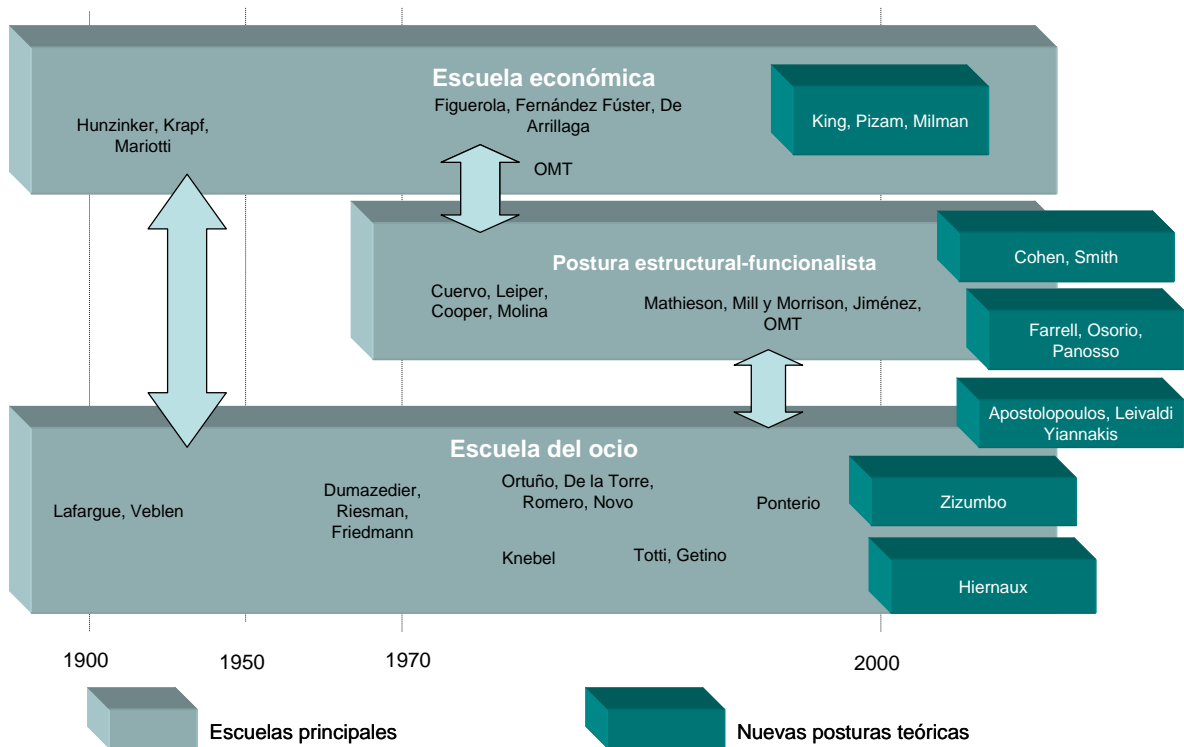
Escuela económica

Hunzinker, Krapf, Mariotti

Figuerola, Fernández Fúster, De Arrillaga

OMT

King, Pizam, Milman

Postura estructural-funcionalista

Cohen, Smith

Cuervo, Leiper, Cooper, Molina

Mathieson, Mill y Morrison, Jiménez, OMT

Farrell, Osorio, Panosso

Apostolopoulos, Leivaldi Yiannakis

Escuela del ocio

Lafargue, Veblen

Dumazedier, Riesman, Friedmann

Ortuño, De la Torre, Romero, Novo

Ponterio

Zizumbo

Knebel

Totti, Getino

Hiernaux

1900

1950

1970

2000

Escuelas principales

Nuevas posturas teóricas